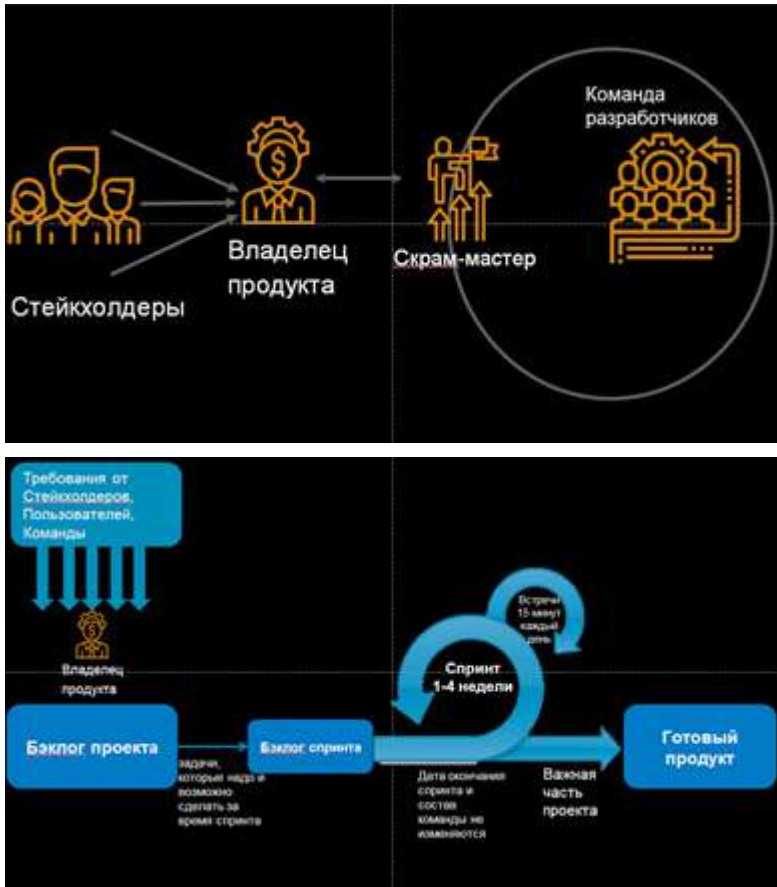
Команда разработчиков

Владелец продукта

Скрам-мастер

Стейкхолдеры

Требования от Стейкхолдеров, Пользователей, Команды

Владелец продукта

Встречи 15 минут каждый день

Спринт 1-4 недели

Бэклог проекта

Бэклог спринта

задачи, которые надо и возможно сделать за время спринта

Дата окончания спринта и состав команды не изменяются

Важная часть проекта

Готовый продукт